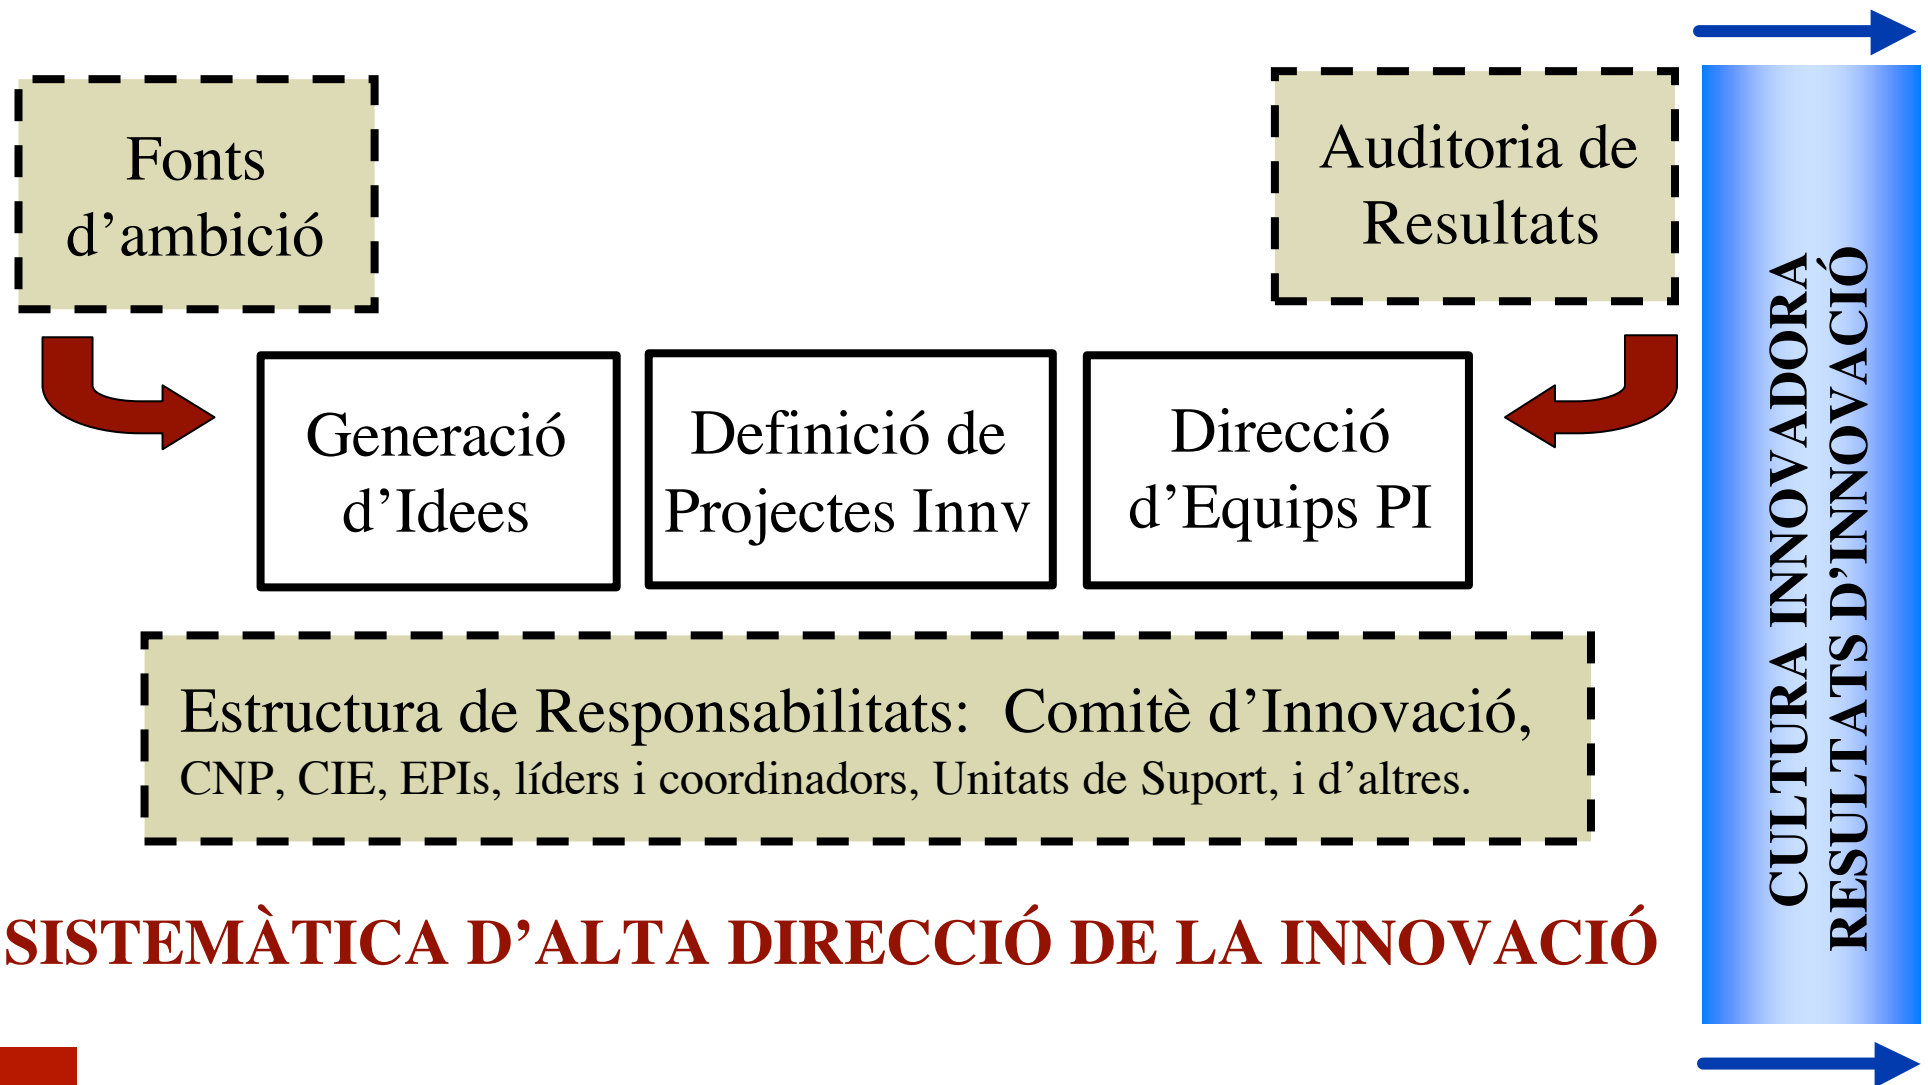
Fonts d’ambició

Auditoria de Resultats

Generació d’Idees

Definició de Projectes Innv

Direcció d’Equips PI

Estructura de Responsabilitats: Comitè d’Innovació, CNP, CIE, EPIs, líders i coordinadors, Unitats de Suport, i d’altres.

SISTEMÀTICA D’ALTA DIRECCIÓ DE LA INNOVACIÓ

CULTURA INNOVADORA
RESULTATS D’INNOVACIÓ